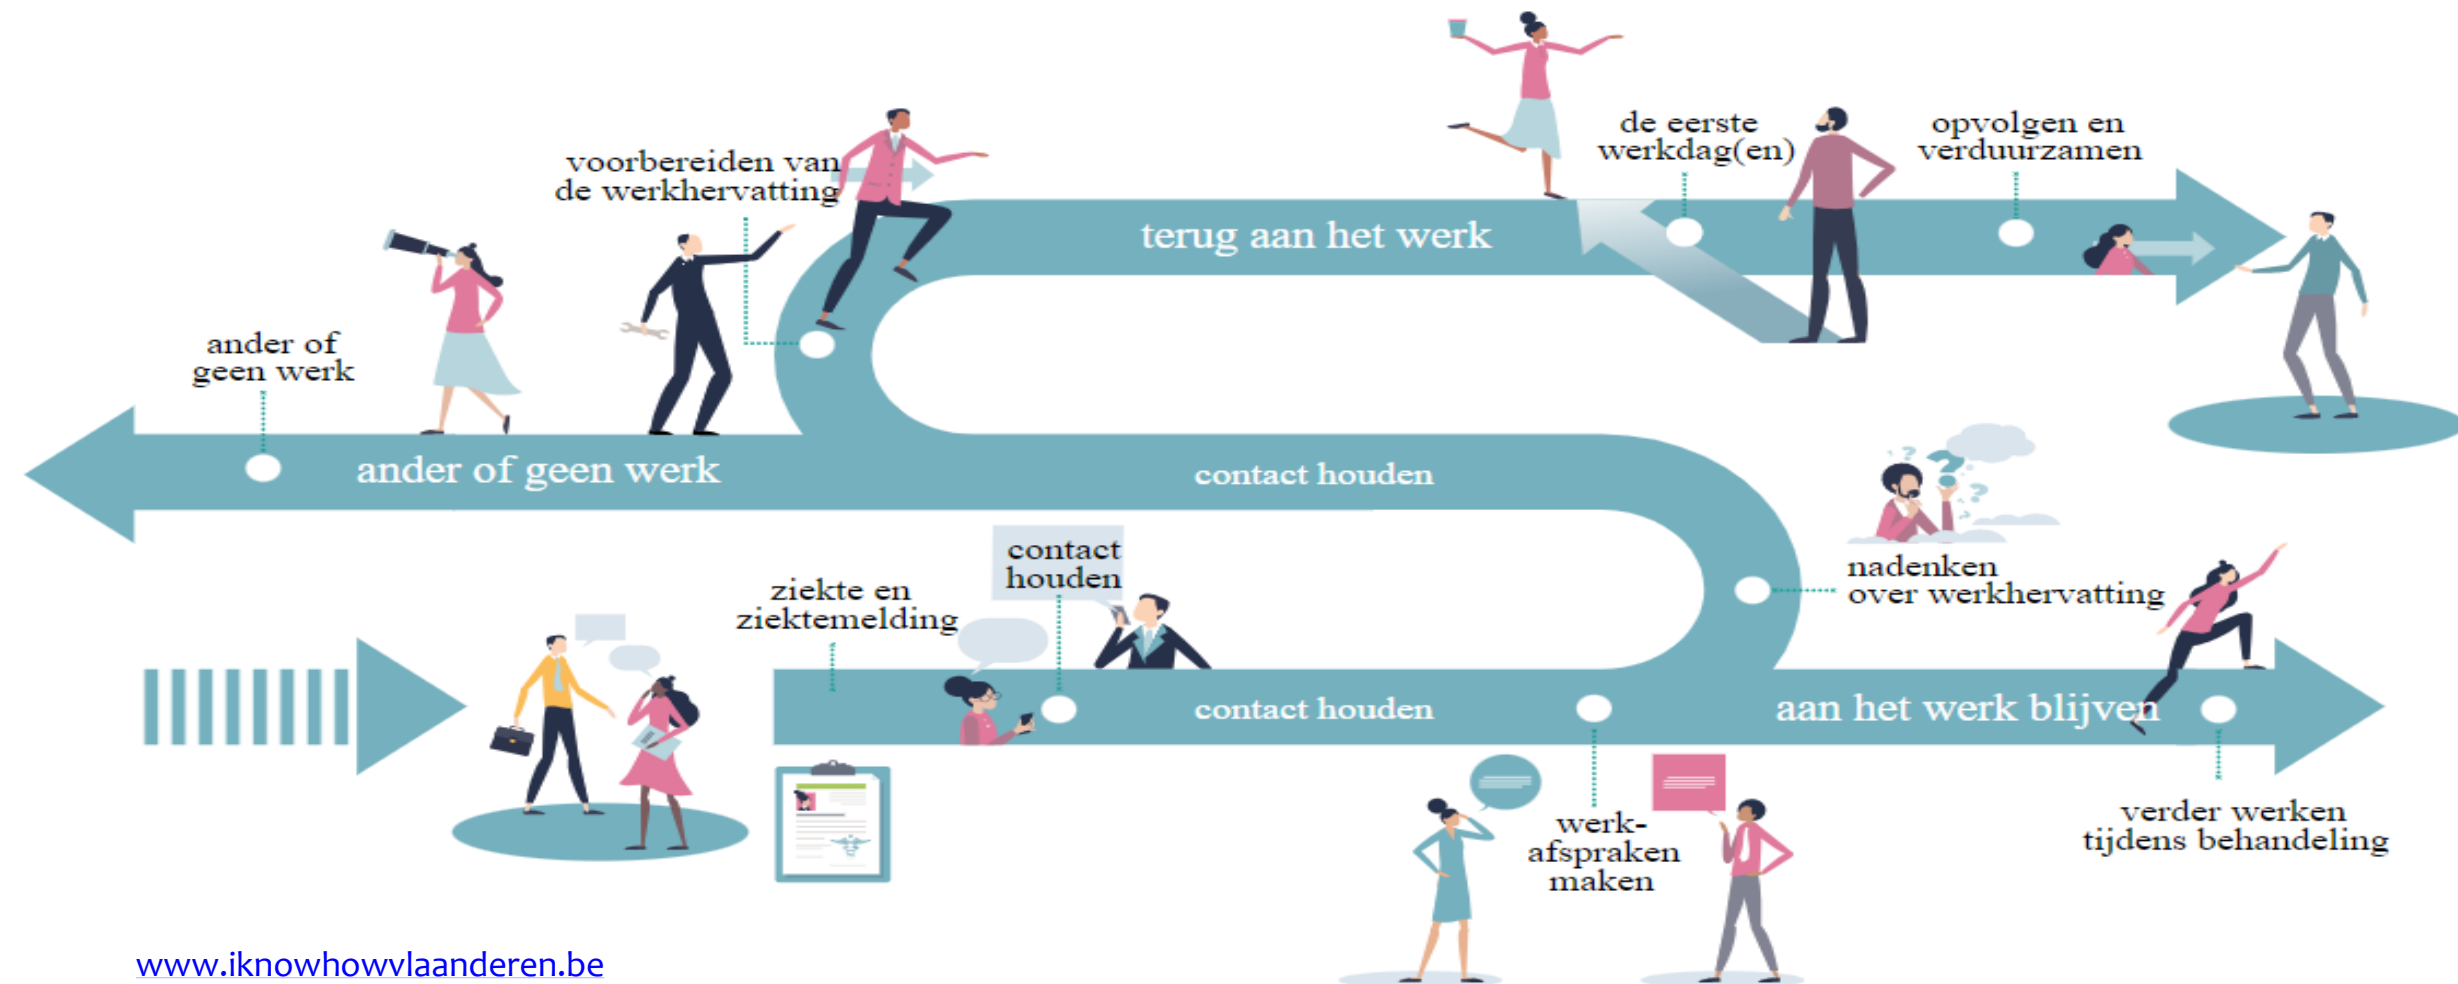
voorbereiden van de werkhervatting

de eerste werkdag(en)

opvolgen en verduurzamen

terug aan het werk

ander of geen werk

ander of geen werk

contact houden

nadenken over werkhervatting

ziekte en ziektemelding

contact houden

contact houden

aan het werk blijven

werk-afspraken maken

verder werken tijdens behandeling

www.iknowhowvlaanderen.be